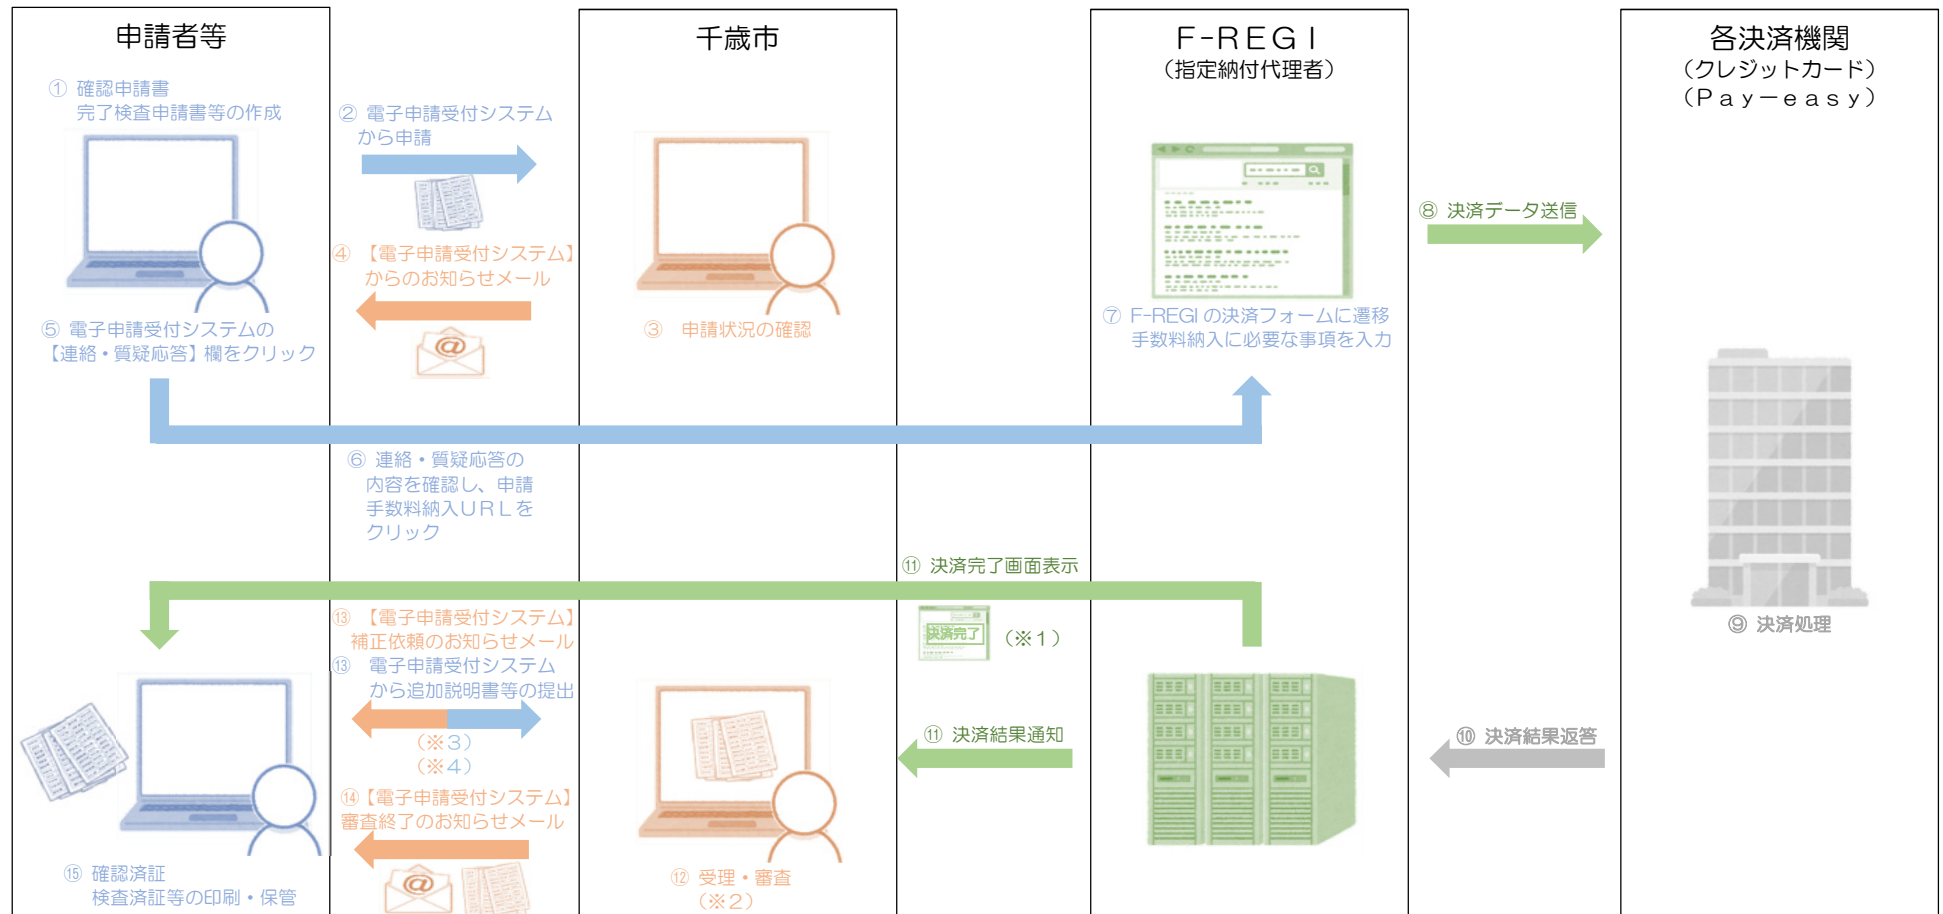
申請者等

千歳市

F-REGI
（指定納付代理者）

各決済機関
（クレジットカード）
（Pay−easy）

① 確認申請書
完了検査申請書等の作成

② 電子申請受付システム
から申請

④ 【電子申請受付システム】
からのお知らせメール

③ 申請状況の確認

⑤ 電子申請受付システムの
【連絡・質疑応答】欄をクリック

⑦ F-REGI の決済フォームに遷移
手数料納入に必要な事項を入力

⑧ 決済データ送信

⑥ 連絡・質疑応答の
内容を確認し、申請
手数料納入URLを
クリック

⑪ 決済完了画面表示

決済完了

（※1）

⑨ 決済処理

⑬ 【電子申請受付システム】
補正依頼のお知らせメール
⑬ 電子申請受付システム
から追加説明書等の提出

（※3）
（※4）

⑪ 決済結果通知

⑩ 決済結果返答

⑭【電子申請受付システム】
審査終了のお知らせメール

⑮ 確認済証
検査済証等の印刷・保管

⑫ 受理・審査
（※2）